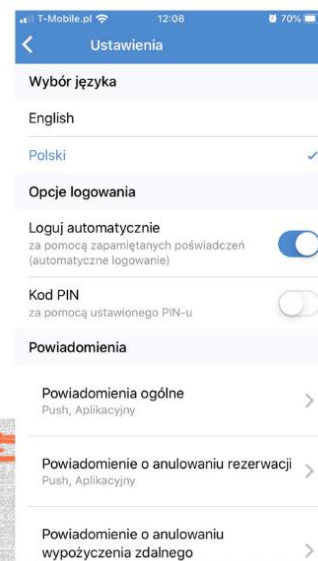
T-Mobile.pl 12:08 70%

Ustawienia

Wybór języka

English

Polski

Opcje logowania

Loguj automatycznie
za pomocą zapamiętanych poświadczeń (automatyczne logowanie)

Kod PIN
za pomocą ustawionego PIN-u

Powiadomienia

Powiadomienia ogólne
Push, Aplikacyjny

Powiadomienie o anulowaniu rezerwacji
Push, Aplikacyjny

Powiadomienie o anulowaniu wypożyczenia zdalnego